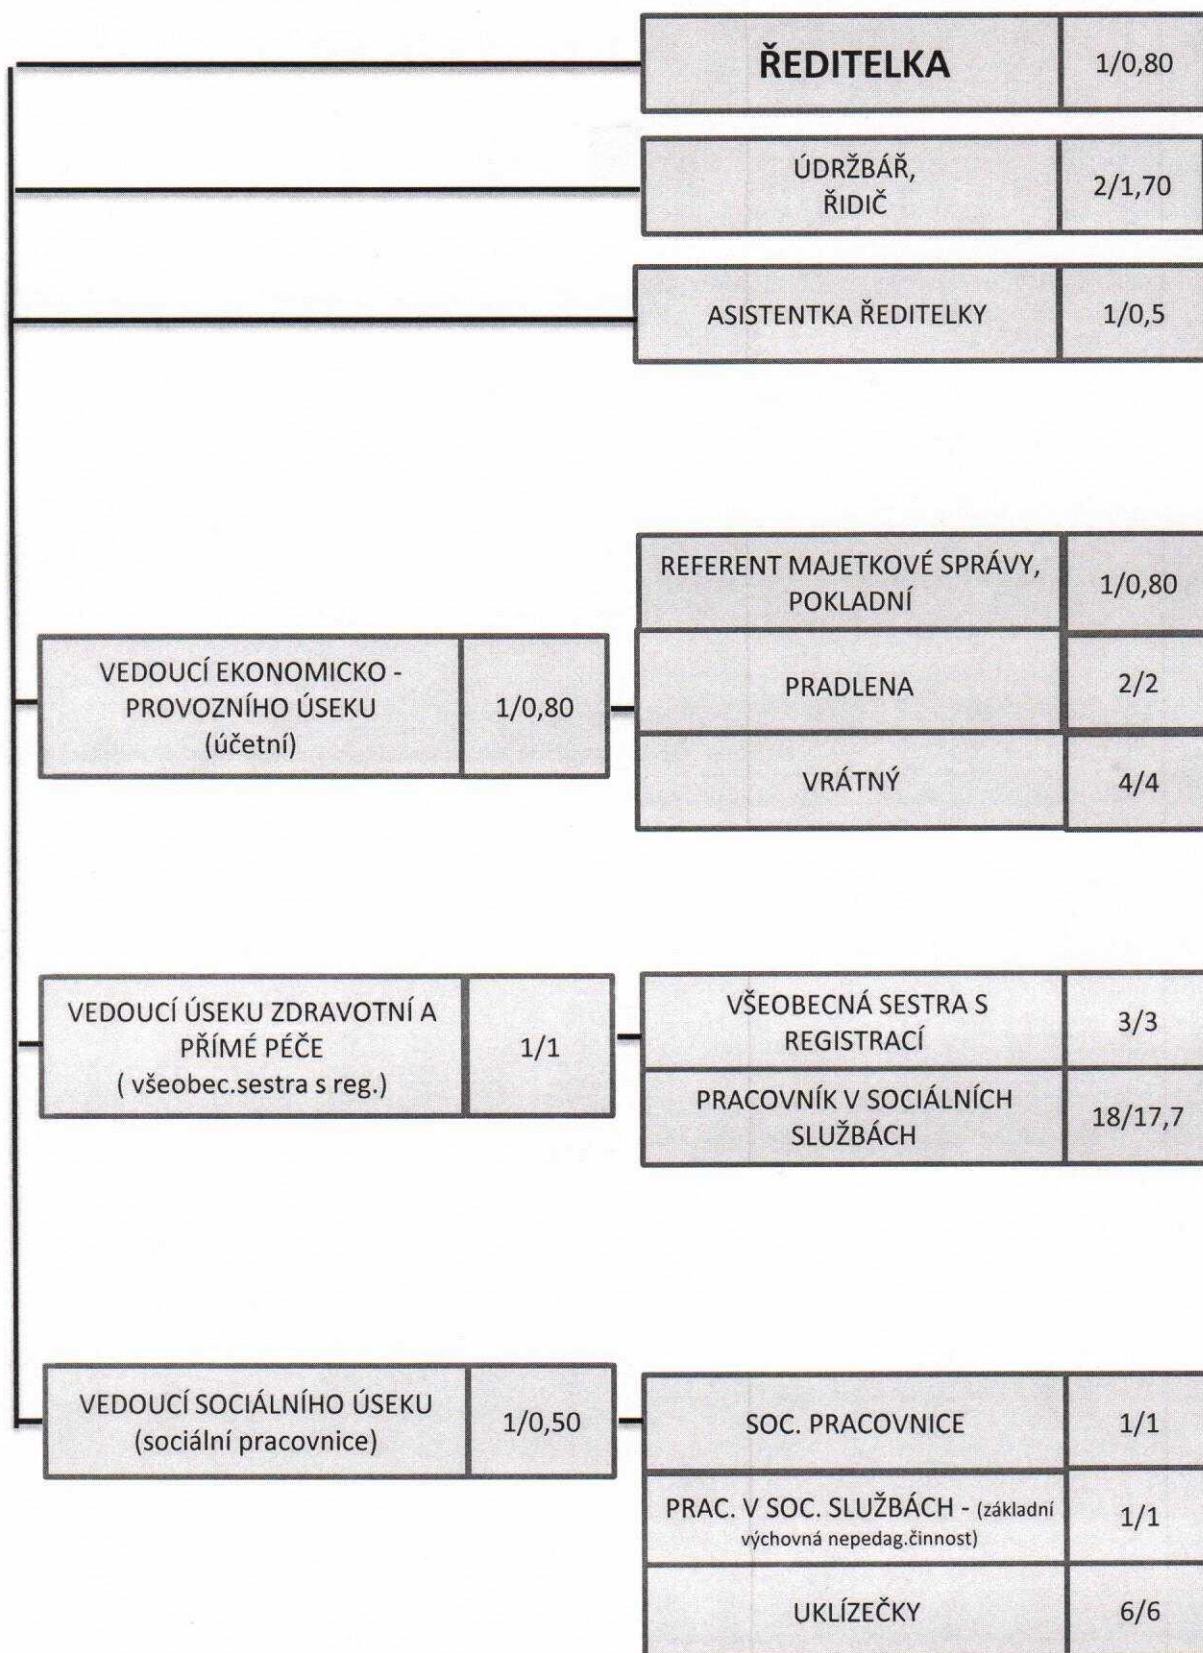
ŘEDITELKA 1/0,80

ÚDRŽBÁŘ, ŘIDIČ 2/1,70

ASISTENTKA ŘEDITELKY 1/0,5

REFERENT MAJETKOVÉ SPRÁVY, POKLADNÍ 1/0,80

VEDOUCÍ EKONOMICKO - PROVOZNÍHO ÚSEKU (účetní) 1/0,80

PRADLENA 2/2

VRÁTNÝ 4/4

VEDOUCÍ ÚSEKU ZDRAVOTNÍ A PŘÍMÉ PÉČE ( všeobec.sestra s reg.) 1/1

VŠEOBECNÁ SESTRA S REGISTRACÍ 3/3

PRACOVNÍK V SOCIÁLNÍCH SLUŽBÁCH 18/17,7

VEDOUCÍ SOCIÁLNÍHO ÚSEKU (sociální pracovnice) 1/0,50

SOC. PRACOVNICE 1/1

PRAC. V SOC. SLUŽBÁCH - (základní výchovná nepedag.činnost) 1/1

UKLÍZEČKY 6/6